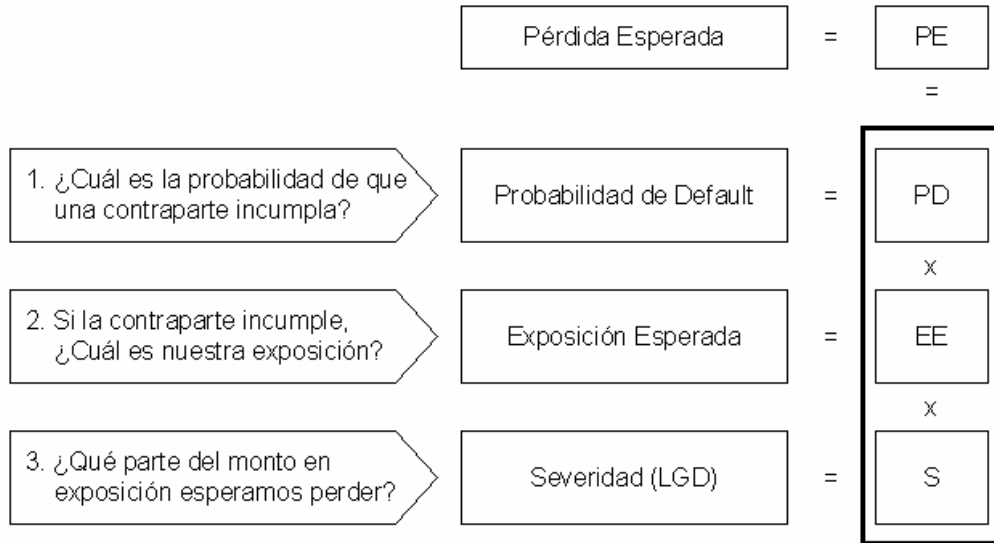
Pérdida Esperada = PE

=

1. ¿Cuál es la probabilidad de que una contraparte incumpla?

Probabilidad de Default = PD

x

2. Si la contraparte incumple, ¿Cuál es nuestra exposición?

Exposición Esperada = EE

x

3. ¿Qué parte del monto en exposición esperamos perder?

Severidad (LGD) = S